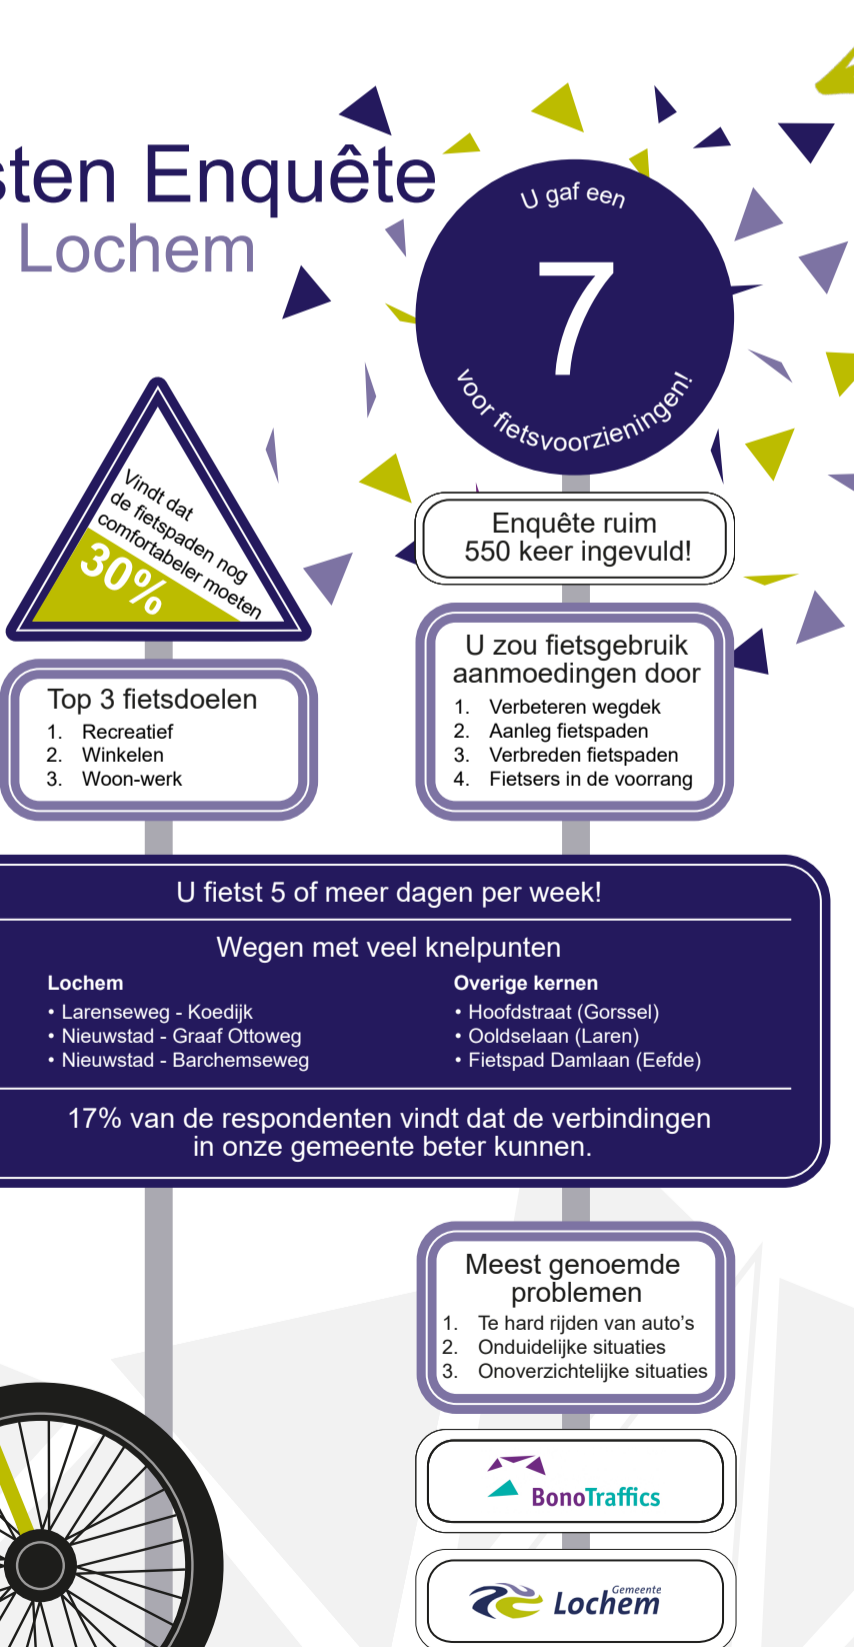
sten Enquête
Lochem

U gaf een
7
voor fietsvoorzieningen!

Vindt dat de fietspaden nog comfortabeler moeten
30%

Enquête ruim
550 keer ingevuld!

Top 3 fietsdoelen
1. Recreatief
2. Winkelen
3. Woon-werk

U zou fietsgebruik aanmoedingen door
1. Verbeteren wegdek
2. Aanleg fietspaden
3. Verbreden fietspaden
4. Fietsers in de voorrang

U fietst 5 of meer dagen per week!

Wegen met veel knelpunten

Lochem
• Larenseweg - Koedijk
• Nieuwstad - Graaf Ottoweg
• Nieuwstad - Barchemseweg

Overige kernen
• Hoofdstraat (Gorssel)
• Ooldselaan (Laren)
• Fietspad Damlaan (Eefde)

17% van de respondenten vindt dat de verbindingen in onze gemeente beter kunnen.

Meest genoemde problemen
1. Te hard rijden van auto's
2. Onduidelijke situaties
3. Onoverzichtelijke situaties

BonoTraffics

Gemeente
Lochem